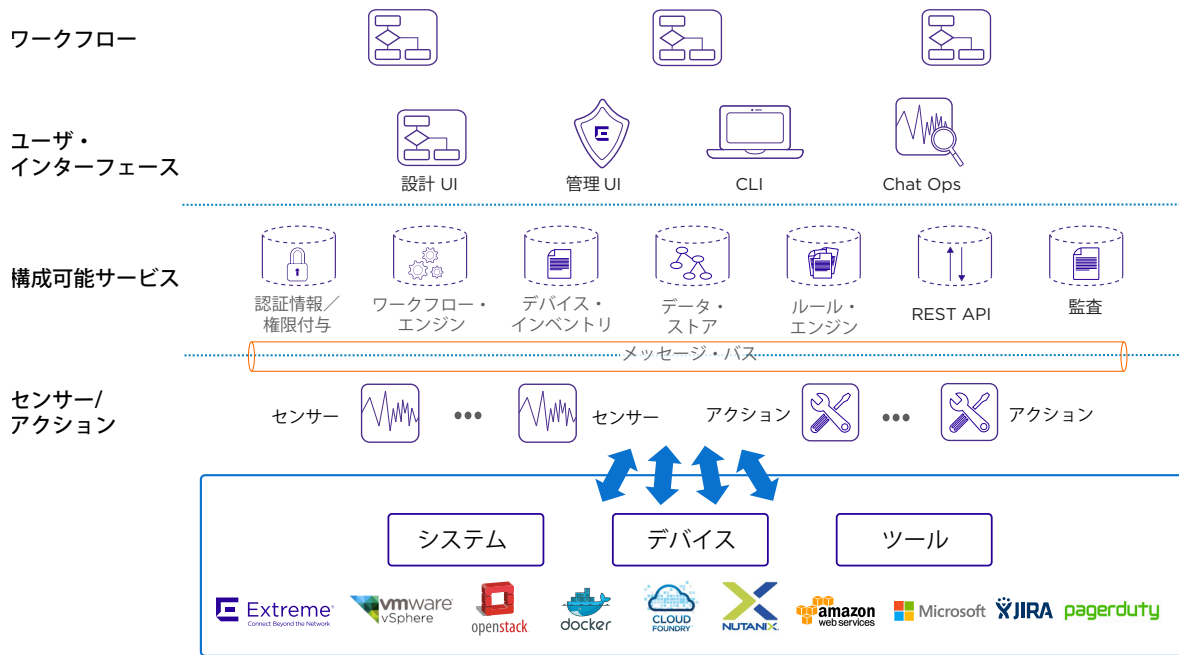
ワークフロー

ユーザ・
インターフェース

設計 UI

管理 UI

CLI

Chat Ops

構成可能サービス

認証情報／
権限付与

ワークフロー・
エンジン

デバイス・
インベントリ

データ・
ストア

ルール・
エンジン

REST API

監査

メッセージ・バス

センサー/
アクション

センサー

•••

センサー

アクション

•••

アクション

システム

デバイス

ツール

Extreme
Connect Beyond the Network

vmware
vSphere

openstack

docker

CLOUD FOUNDRY

NUTANIX

amazon
web services

Microsoft

JIRA

pagerduty